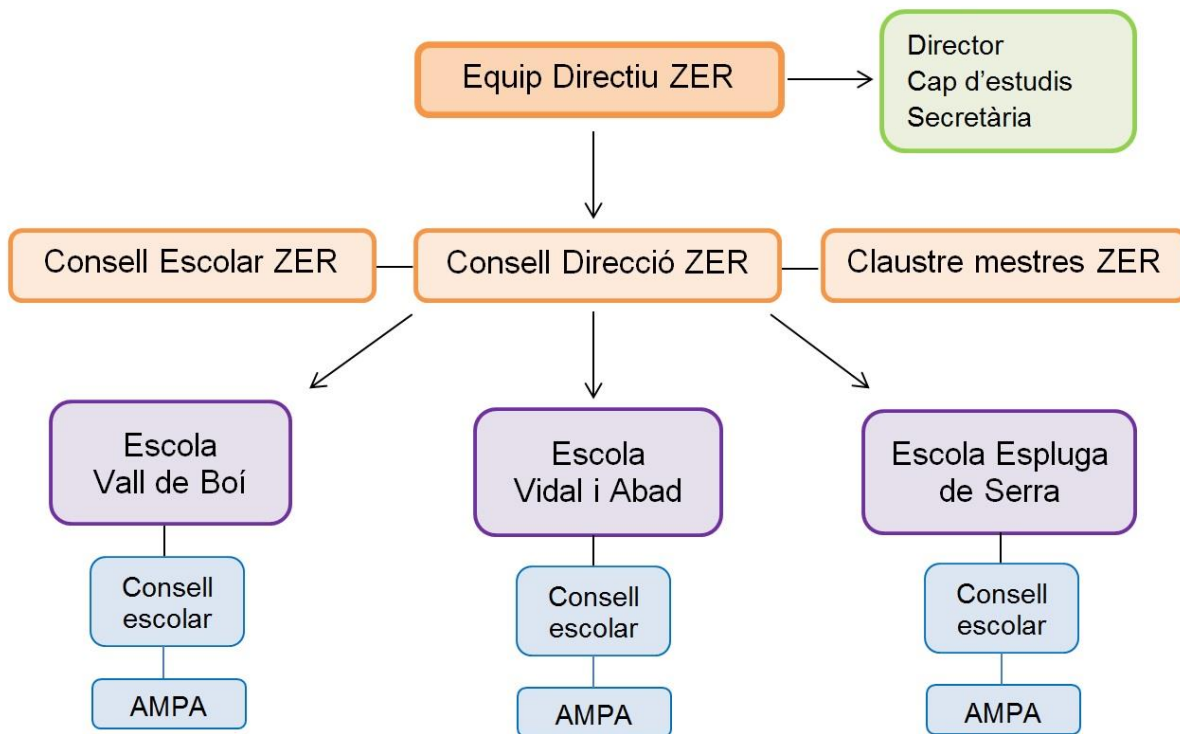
Equip Directiu ZER

Director
Cap d'estudis
Secretària

Consell Escolar ZER

Consell Direcció ZER

Claustre mestres ZER

Escola Vall de Boí

Consell escolar

AMPA

Escola Vidal i Abad

Consell escolar

AMPA

Escola Espluga de Serra

Consell escolar

AMPA